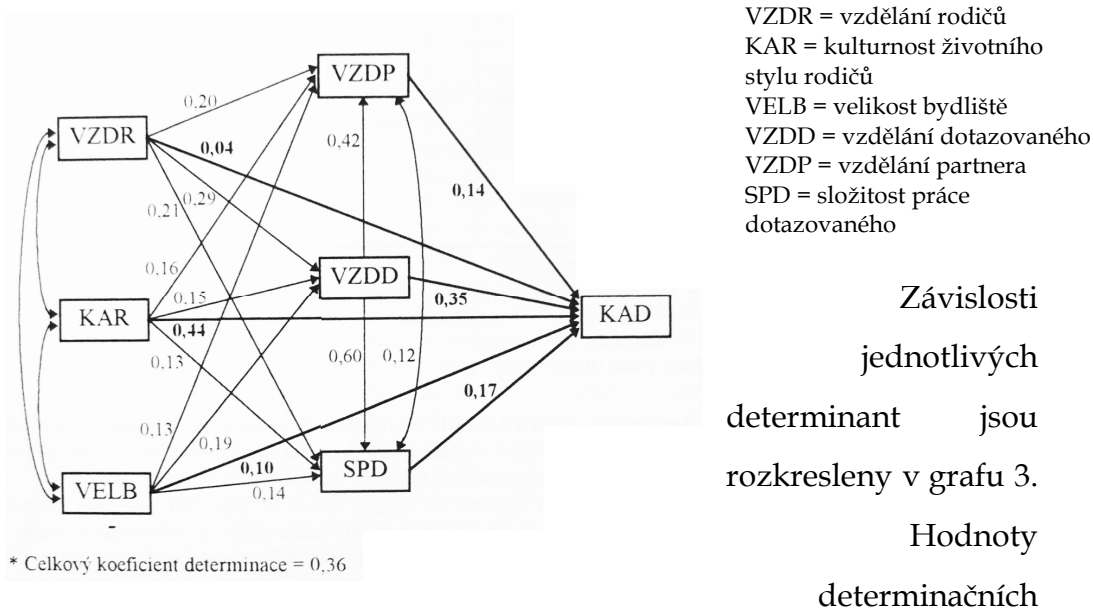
VZDR

KAR

VELB

VZDP

VZDD

SPD

KAD

0,20

0,04

0,42

0,14

0,21

0,29

0,16

0,15

0,35

0,44

0,13

0,60

0,12

0,17

0,13

0,19

0,10

0,14

* Celkový koeficient determinace = 0,36

VZDR = vzdělání rodičů
KAR = kulturnost životního stylu rodičů
VELB = velikost bydliště
VZDD = vzdělání dotazovaného
VZDP = vzdělání partnera
SPD = složitost práce dotazovaného

Závislosti jednotlivých determinant jsou rozkresleny v grafu 3. Hodnoty determinačních